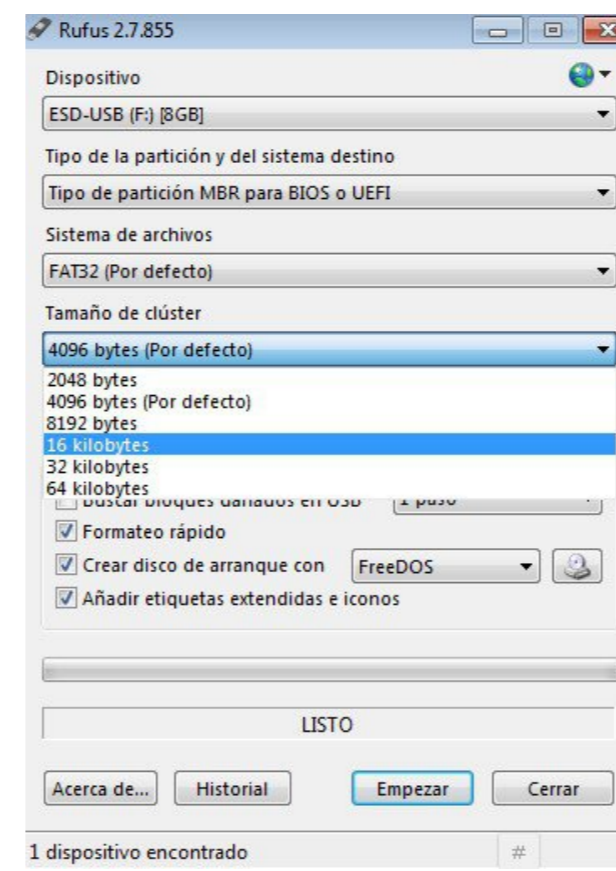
Rufus 2.7.855

Dispositivo

ESD-USB (F:) [8GB]

Tipo de la partición y del sistema destino

Tipo de partición MBR para BIOS o UEFI

Sistema de archivos

FAT32 (Por defecto)

Tamaño de clúster

4096 bytes (Por defecto)

2048 bytes
4096 bytes (Por defecto)
8192 bytes
16 kilobytes
32 kilobytes
64 kilobytes

Buscar bloques dañados en USB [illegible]

Formateo rápido

Crear disco de arranque con FreeDOS

Añadir etiquetas extendidas e iconos

LISTO

Acerca de... Historial Empezar Cerrar

1 dispositivo encontrado #